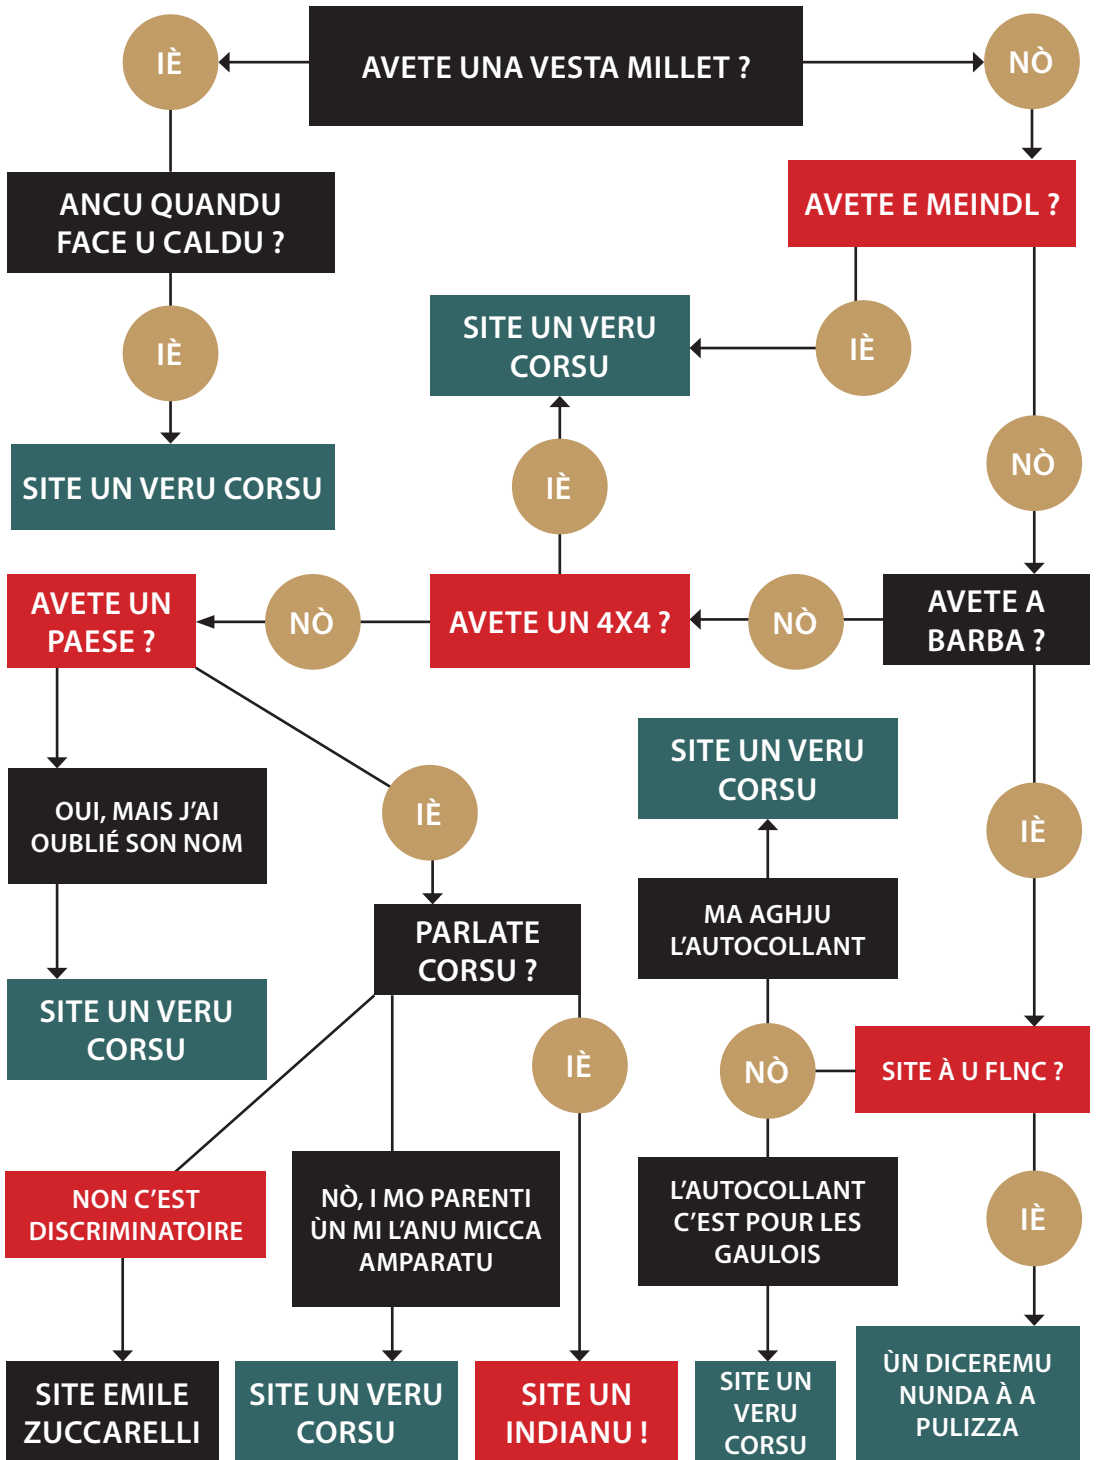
AVETE UNA VESTA MILLET ?

IÈ

NÒ

ANCU QUANDU FACE U CALDU ?

AVETE E MEINDL ?

IÈ

SITE UN VERU CORSU

IÈ

SITE UN VERU CORSU

NÒ

IÈ

AVETE UN PAESE ?

NÒ

AVETE UN 4X4 ?

NÒ

AVETE A BARBA ?

SITE UN VERU CORSU

OUI, MAIS J'AI OUBLIÉ SON NOM

IÈ

IÈ

MA AGHJU L'AUTOCOLLANT

PARLATE CORSU ?

SITE UN VERU CORSU

IÈ

NÒ

SITE À U FLNC ?

NON C'EST DISCRIMINATOIRE

NÒ, I MO PARENTI ÙN MI L'ANU MICCA AMPARATU

L'AUTOCOLLANT C'EST POUR LES GAULOIS

IÈ

ÙN DICEREMU NUNDA À A PULIZZA

SITE EMILE ZUCCARELLI

SITE UN VERU CORSU

SITE UN INDIANU !

SITE UN VERU CORSU